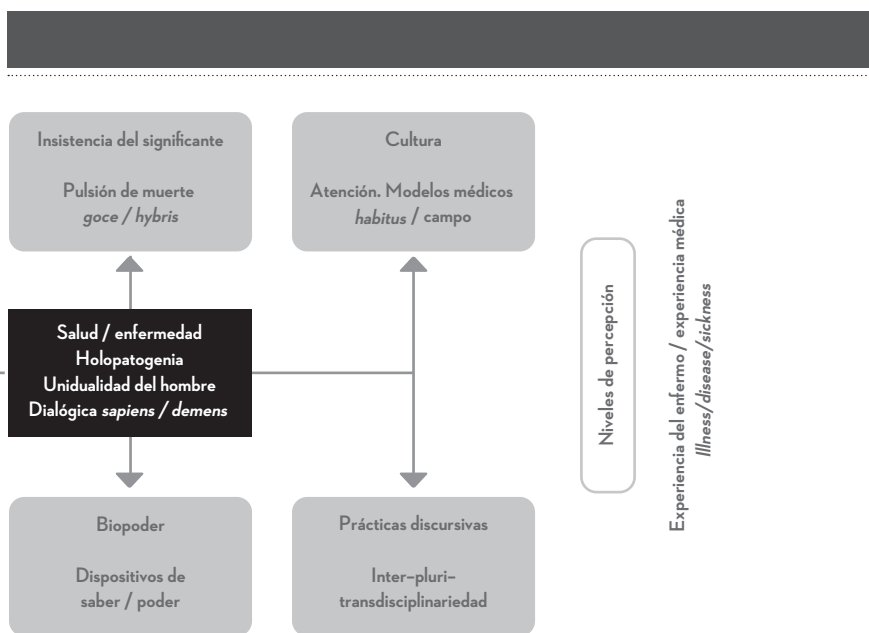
Insistencia del significante

Pulsión de muerte
*goce / hybris*

Cultura

Atención. Modelos médicos
*habitus* / campo

Salud / enfermedad
Holopatogenia
Unidualidad del hombre
Dialógica *sapiens / demens*

Niveles de percepción

Experiencia del enfermo / experiencia médica
*Illness/disease/sickness*

Biopoder

Dispositivos de saber / poder

Prácticas discursivas

Inter–pluri–transdisciplinariedad